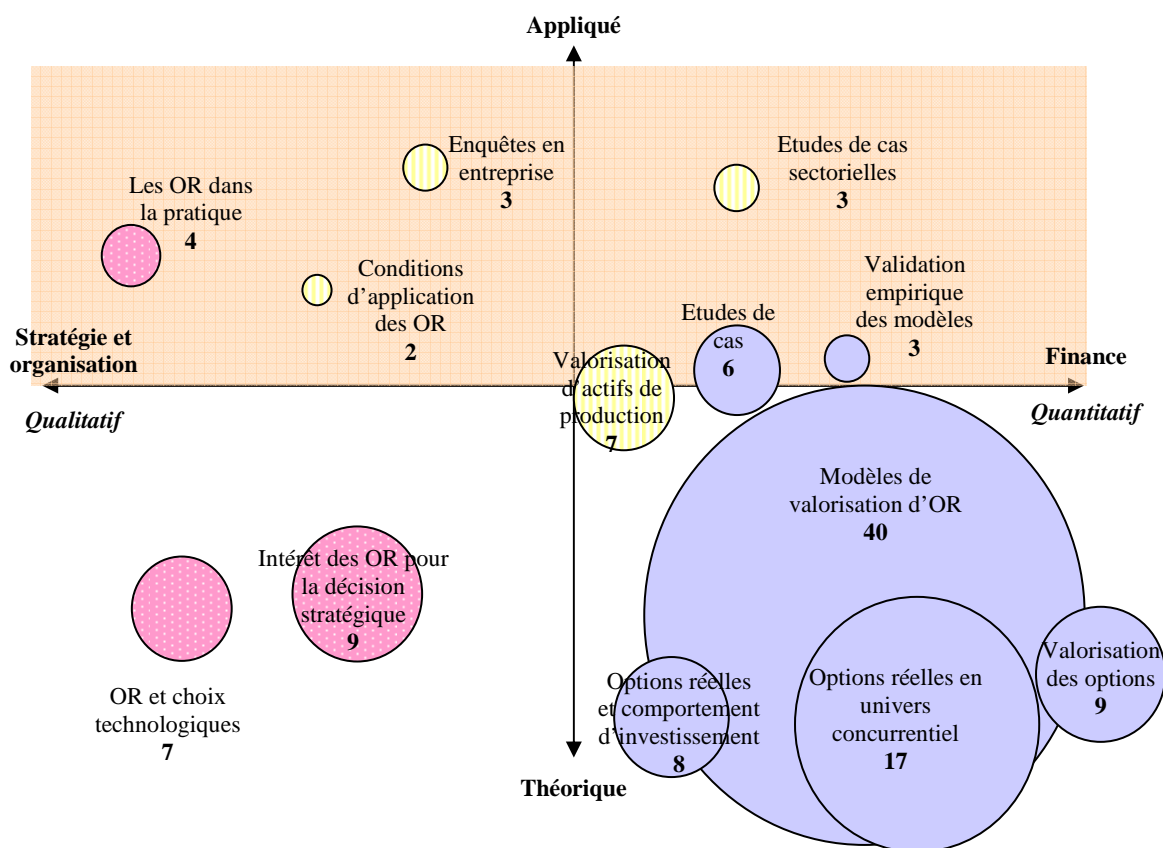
Appliqué

Enquêtes en entreprise
3

Etudes de cas sectorielles
3

Les OR dans la pratique
4

Conditions d'application des OR
2

Validation empirique des modèles
3

Etudes de cas
6

Stratégie et organisation

Finance

Valorisation d'actifs de production
7

Qualitatif

Quantitatif

Modèles de valorisation d'OR
40

Intérêt des OR pour la décision stratégique
9

Valorisation des options
9

Options réelles en univers concurrentiel
17

Options réelles et comportement d'investissement
8

OR et choix technologiques
7

Théorique